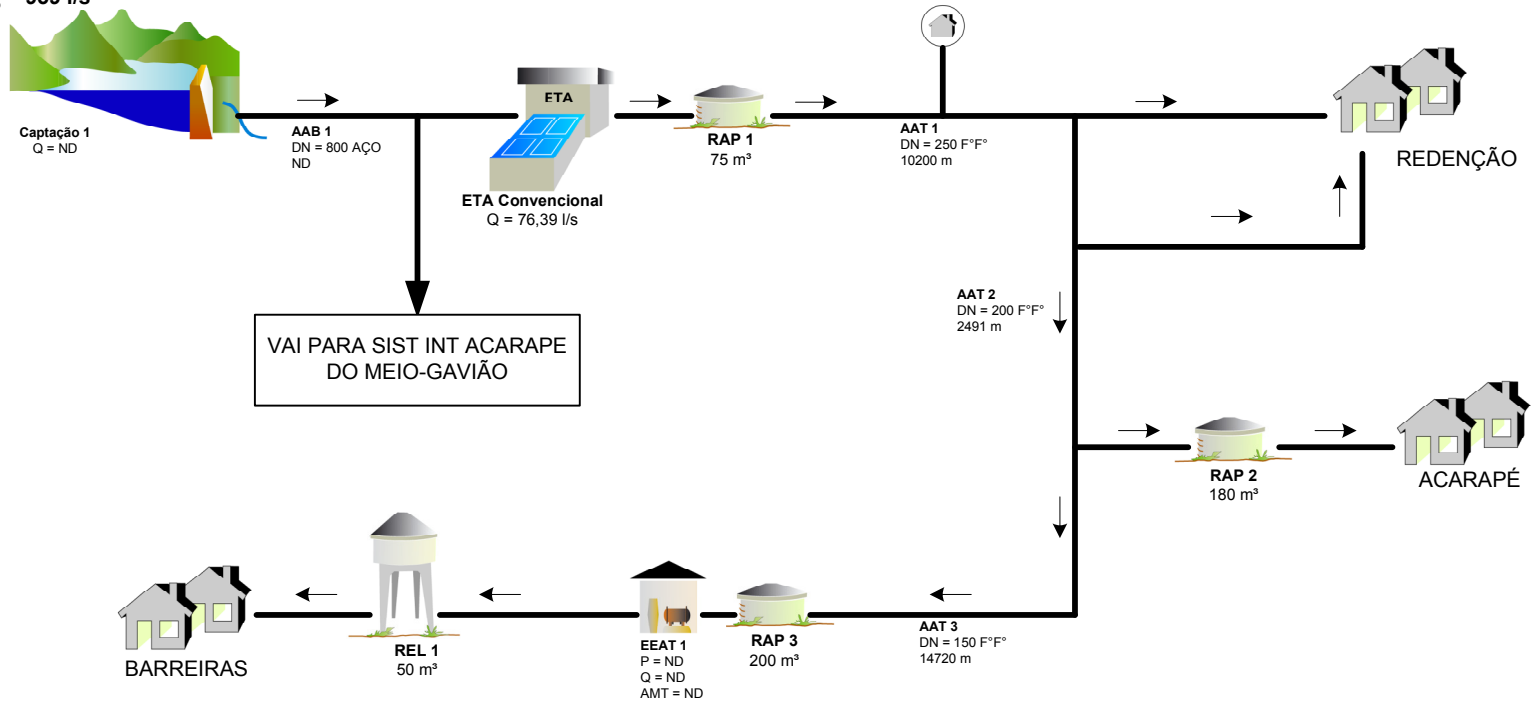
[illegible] l/s

Captação 1
Q = ND

AAB 1
DN = 800 AÇO
ND

ETA

ETA Convencional
Q = 76,39 l/s

RAP 1
75 m³

AAT 1
DN = 250 F°F°
10200 m

REDENÇÃO

AAT 2
DN = 200 F°F°
2491 m

VAI PARA SIST INT ACARAPE DO MEIO-GAVIÃO

RAP 2
180 m³

ACARAPÉ

AAT 3
DN = 150 F°F°
14720 m

RAP 3
200 m³

EEAT 1
P = ND
Q = ND
AMT = ND

REL 1
50 m³

BARREIRAS